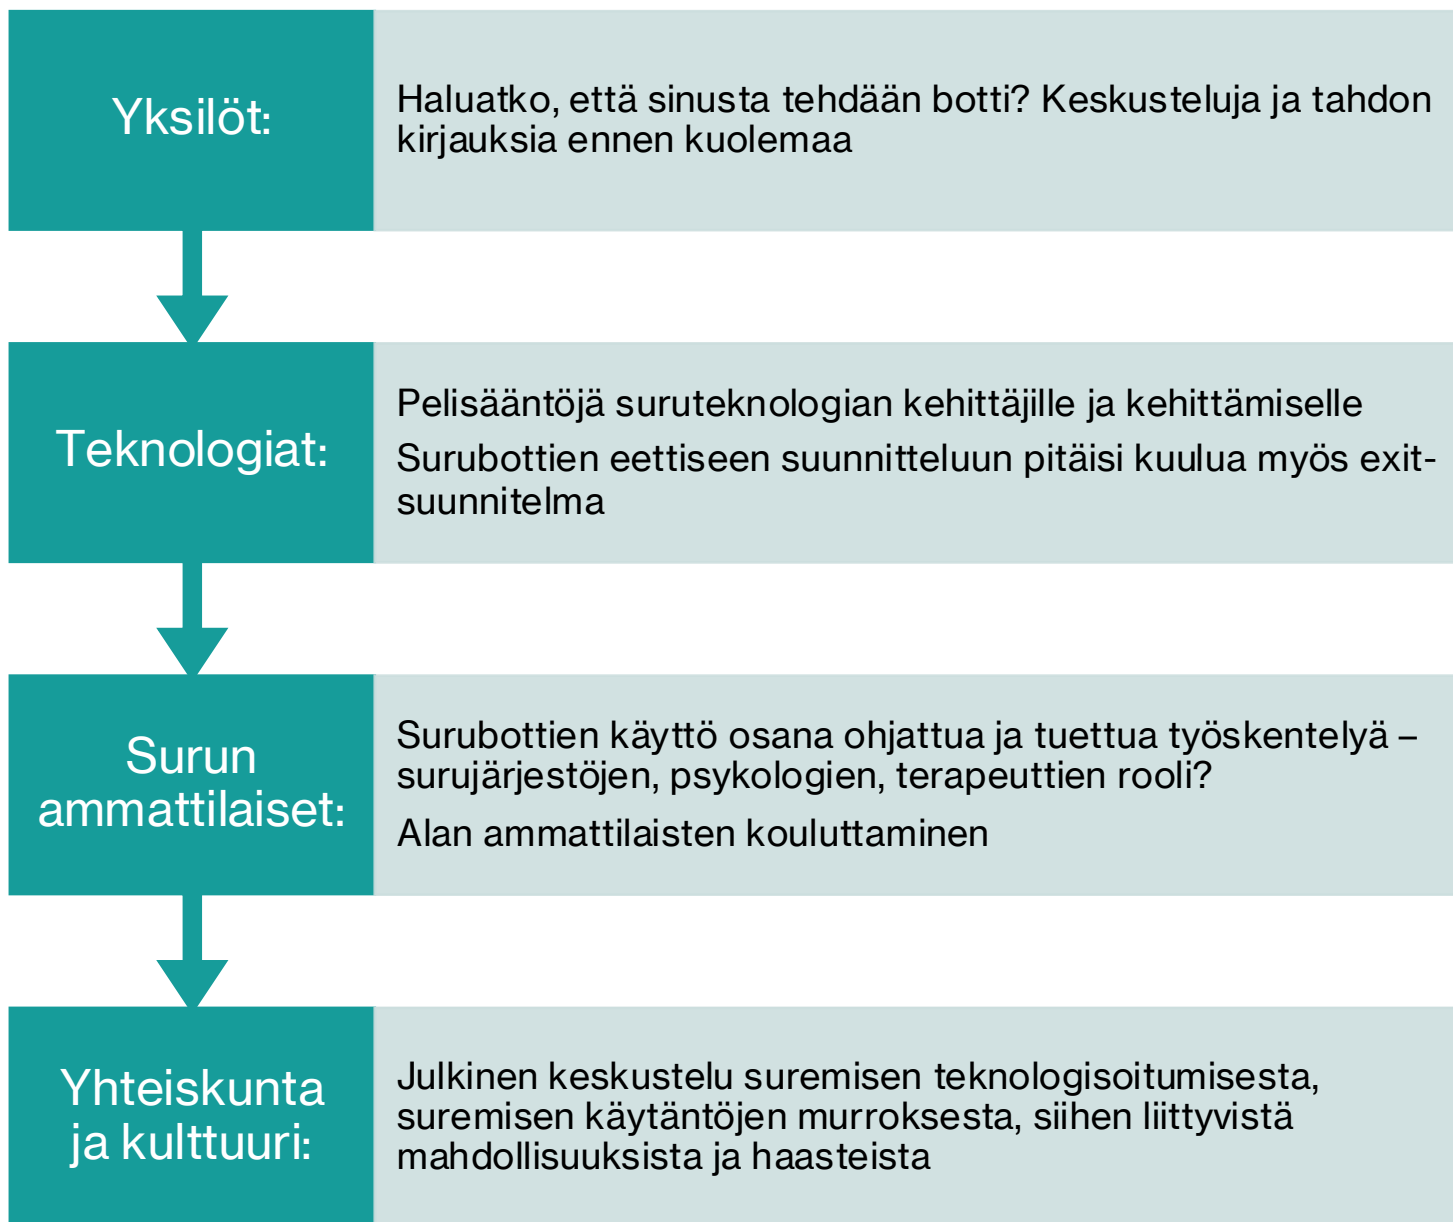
Yksilöt:

Haluatko, että sinusta tehdään botti? Keskusteluja ja tahdon kirjauksia ennen kuolemaa

Teknologiat:

Pelisääntöjä suruteknologian kehittäjille ja kehittämiselle

Surubottien eettiseen suunnitteluun pitäisi kuulua myös exit-suunnitelma

Surun ammattilaiset:

Surubottien käyttö osana ohjattua ja tuettua työskentelyä – surujärjestöjen, psykologien, terapeuttien rooli?

Alan ammattilaisten kouluttaminen

Yhteiskunta ja kulttuuri:

Julkinen keskustelu suremisen teknologisoitumisesta, suremisen käytäntöjen murroksesta, siihen liittyvistä mahdollisuuksista ja haasteista